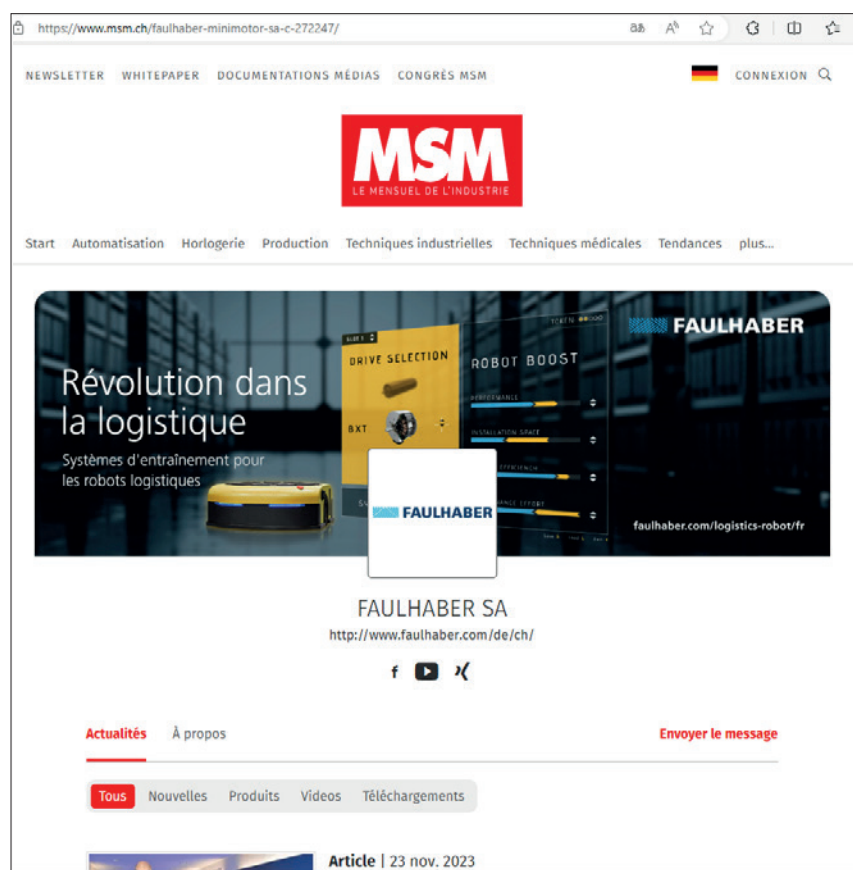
https://www.msm.ch/faulhaber-minimotor-sa-c-272247/

NEWSLETTER WHITEPAPER DOCUMENTATIONS MÉDIAS CONGRÈS MSM

CONNEXION

MSM
LE MENSUEL DE L'INDUSTRIE

Start Automatisation Horlogerie Production Techniques industrielles Techniques médicales Tendances plus...

FAULHABER

Révolution dans la logistique

Systèmes d'entraînement pour les robots logistiques

DRIVE SELECTION

BXT

ROBOT BOOST

PERFORMANCE

INSTALLATION SPACE

EFFICIENCY

faulhaber.com/logistics-robot/fr

FAULHABER

FAULHABER SA

http://www.faulhaber.com/de/ch/

Actualités À propos Envoyer le message

Tous Nouvelles Produits Videos Téléchargements

Article | 23 nov. 2023